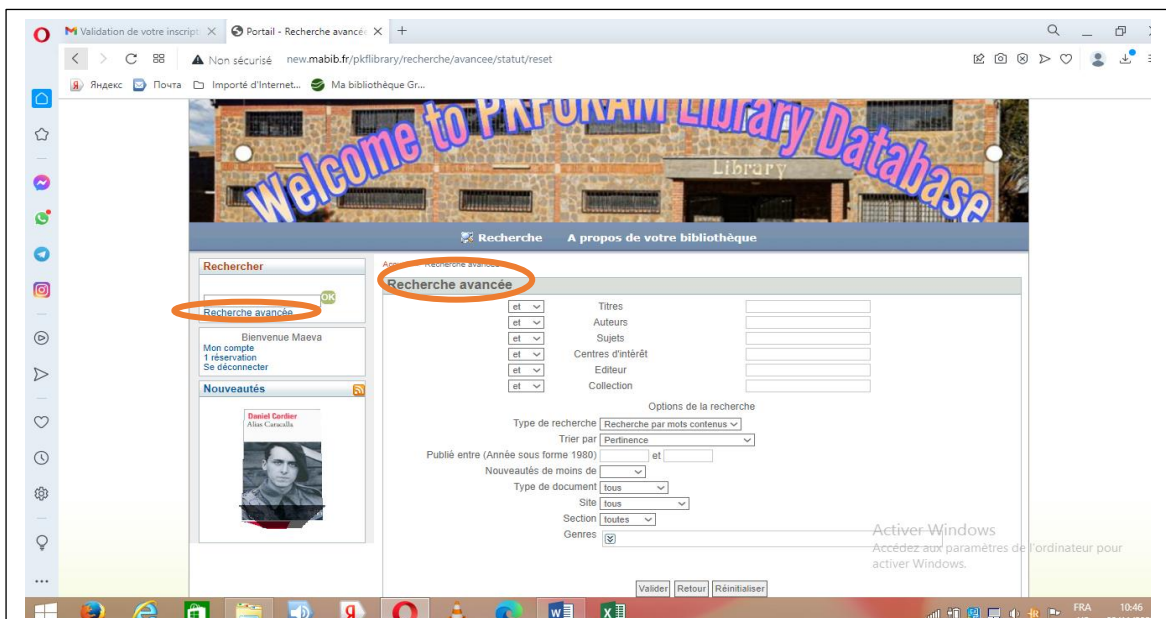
Validation de votre inscript ×
Portail - Recherche avancée ×
+
Non sécurisé new.mabib.fr/pkflibrary/recherche/avancee/statut/reset
Яндекс Почта Importé d'Internet... Ma bibliothèque Gr...

Welcome to PKFOKAM Library Database
Library

Recherche A propos de votre bibliothèque

Rechercher
OK
Recherche avancée

Bienvenue Maeva
Mon compte
1 réservation
Se déconnecter

Nouveautés

Daniel Cordier
Alias Caracalla

Accueil > Recherche avancée

Recherche avancée

| | |
|---|---|
| et | Titres |
| et | Auteurs |
| et | Sujets |
| et | Centres d'intérêt |
| et | Editeur |
| et | Collection |

Options de la recherche
Type de recherche Recherche par mots contenus
Trier par Pertinence
Publié entre (Année sous forme 1980) et
Nouveautés de moins de
Type de document tous
Site tous
Section toutes
Genres

Valider Retour Réinitialiser

Activer Windows
Accédez aux paramètres de l'ordinateur pour activer Windows.

FRA 10:46